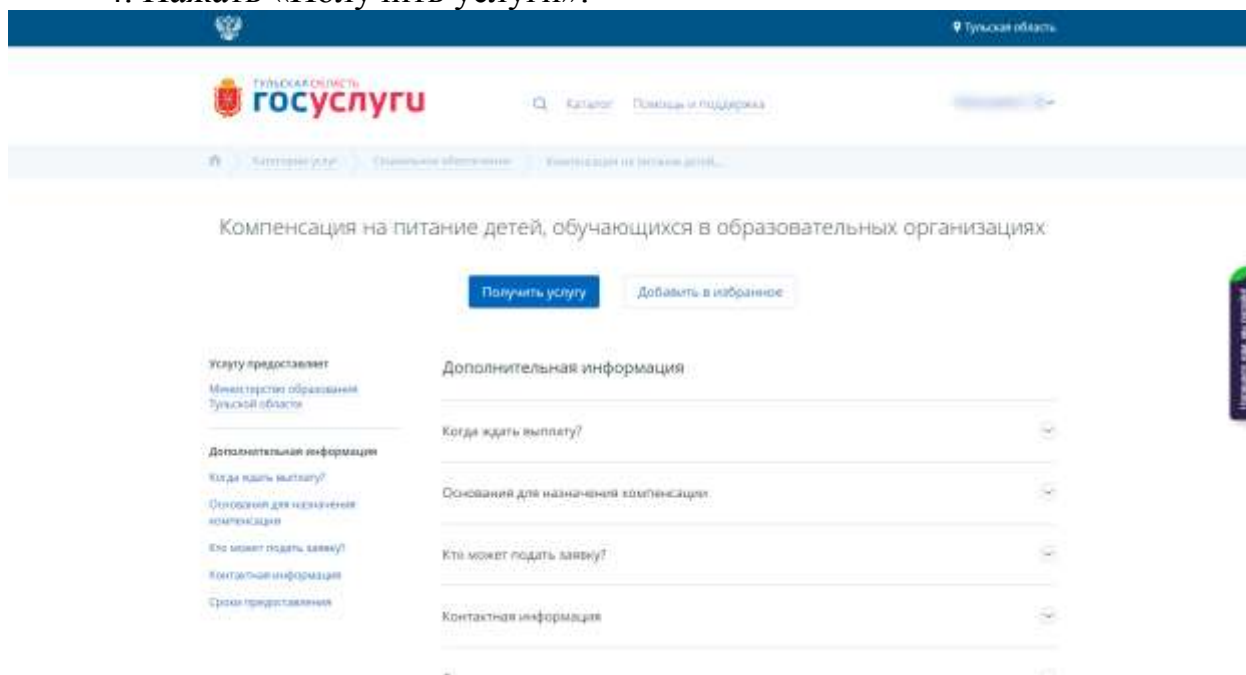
4. Нажать «Получить услуги».

Тульская область

ТУЛЬСКАЯ ОБЛАСТЬ
госуслуги

Каталог Помощь и поддержка

Каталог услуг Социальное обеспечение Компенсация на питание детей...

Компенсация на питание детей, обучающихся в образовательных организациях

Получить услугу
Добавить в избранное

Услугу предоставляет
Министерство образования Тульской области

Дополнительная информация
Когда ждать выплату?
Основания для назначения компенсации
Кто может подать заявку?
Контактная информация
Сроки предоставления

Дополнительная информация

Когда ждать выплату?

Основания для назначения компенсации

Кто может подать заявку?

Контактная информация